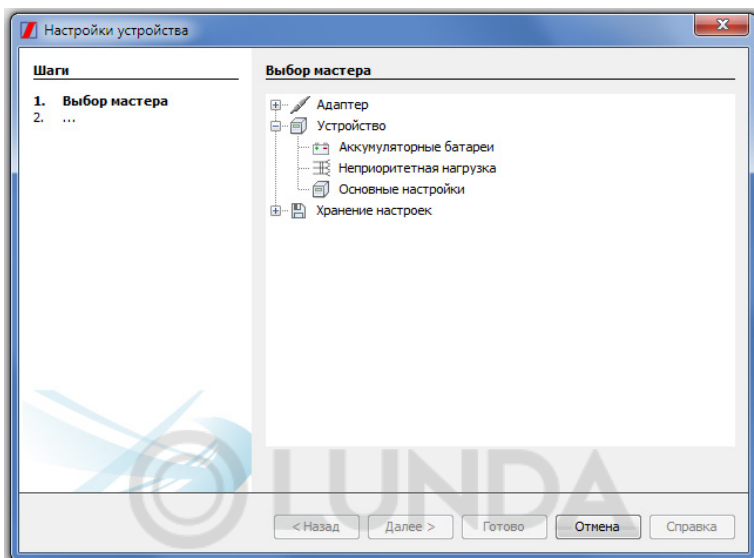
Настройки устройства

Шаги

1. Выбор мастера
2. ...

Выбор мастера

Адаптер
Устройство
Аккумуляторные батареи
Неприоритетная нагрузка
Основные настройки
Хранение настроек

LUNDA

< Назад
Далее >
Готово
Отмена
Справка